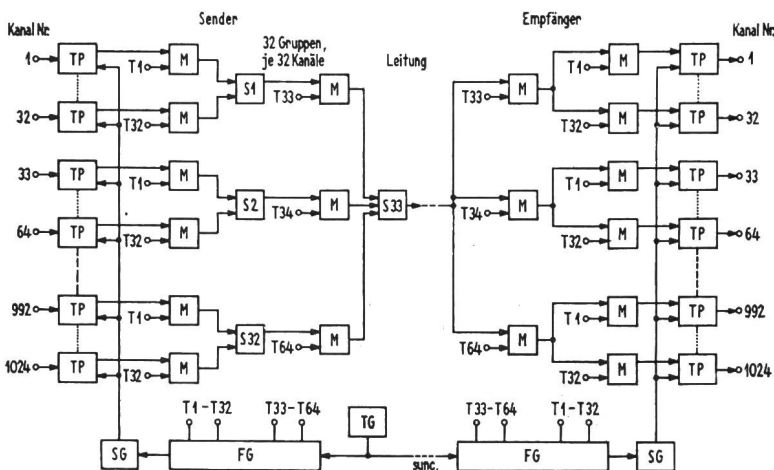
Kanal Nr.

Sender

32 Gruppen, je 32 Kanäle

Leitung

Empfänger

Kanal Nr.

1 TP T1 M
32 TP T32 M
S1 T33 M

33 TP T1 M
64 TP T32 M
S2 T34 M

992 TP T1 M
1024 TP T32 M
S32 T64 M

S33

T33 M T1 M TP 1
T32 M TP 32

T34 M T1 M TP 33
T32 M TP 64

T64 M T1 M TP 992
T32 M TP 1024

SG FG T1-T32 T33-T64 TG sync. FG T33-T64 T1-T32 SG